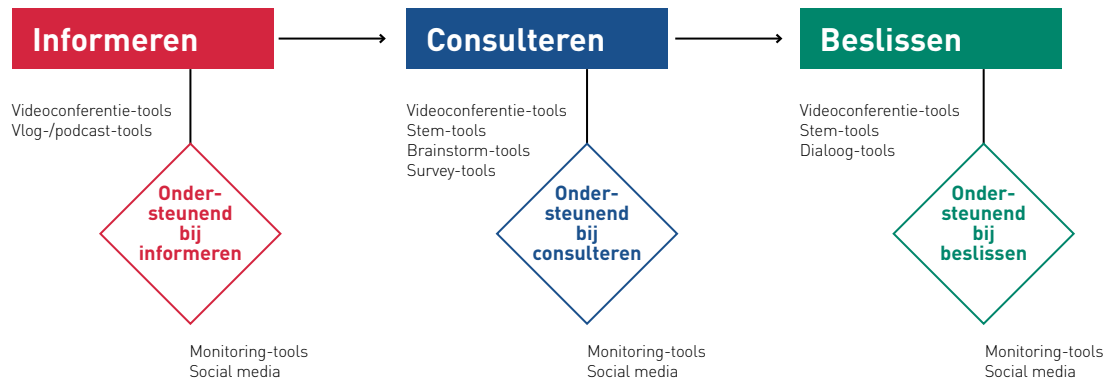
Informeren

Videoconferentie-tools
Vlog-/podcast-tools

Onder-
steunend
bij
informeren

Monitoring-tools
Social media

Consulteren

Videoconferentie-tools
Stem-tools
Brainstorm-tools
Survey-tools

Onder-
steunend
bij
consulteren

Monitoring-tools
Social media

Beslissen

Videoconferentie-tools
Stem-tools
Dialoog-tools

Onder-
steunend
bij
beslissen

Monitoring-tools
Social media